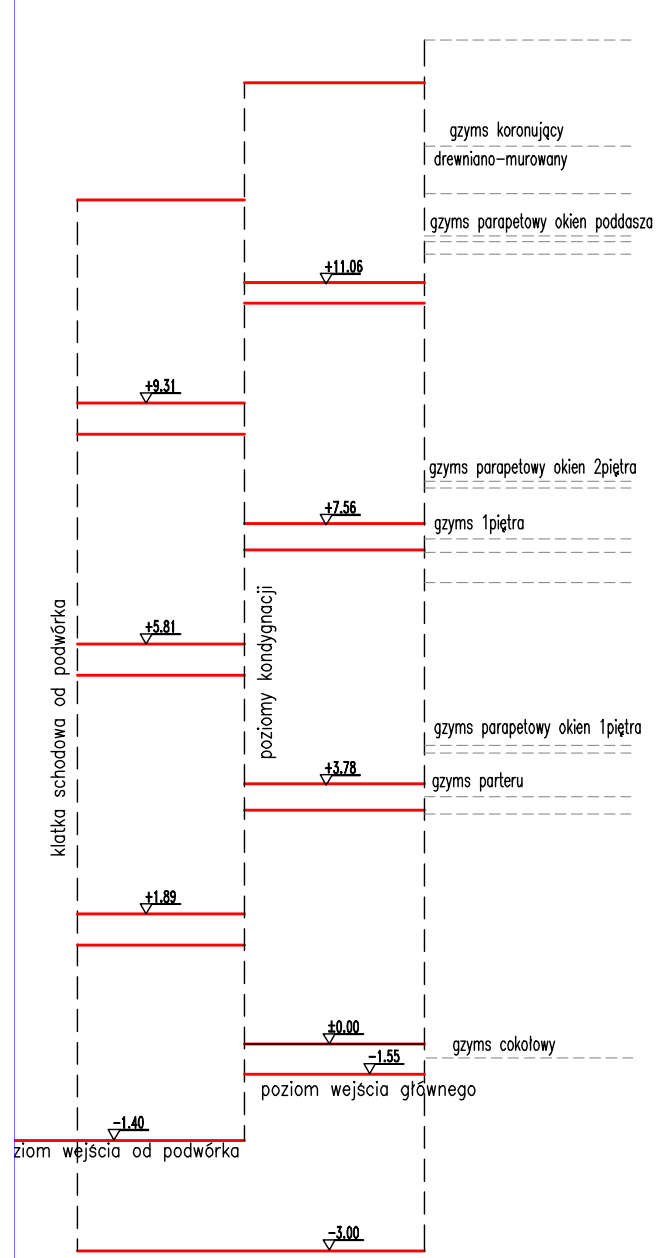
gzyms koronujący
drewniano–murowany

gzyms parapetowy okien poddasza

+11.06

+9.31

gzyms parapetowy okien 2piętra

+7.56

gzyms 1piętra

klatka schodowa od podwórka

poziomy kondygnacji

+5.81

gzyms parapetowy okien 1piętra

+3.78

gzyms parteru

+1.89

±0.00

gzyms cokołowy

−1.55

poziom wejścia głównego

−1.40

ziom wejścia od podwórka

−3.00